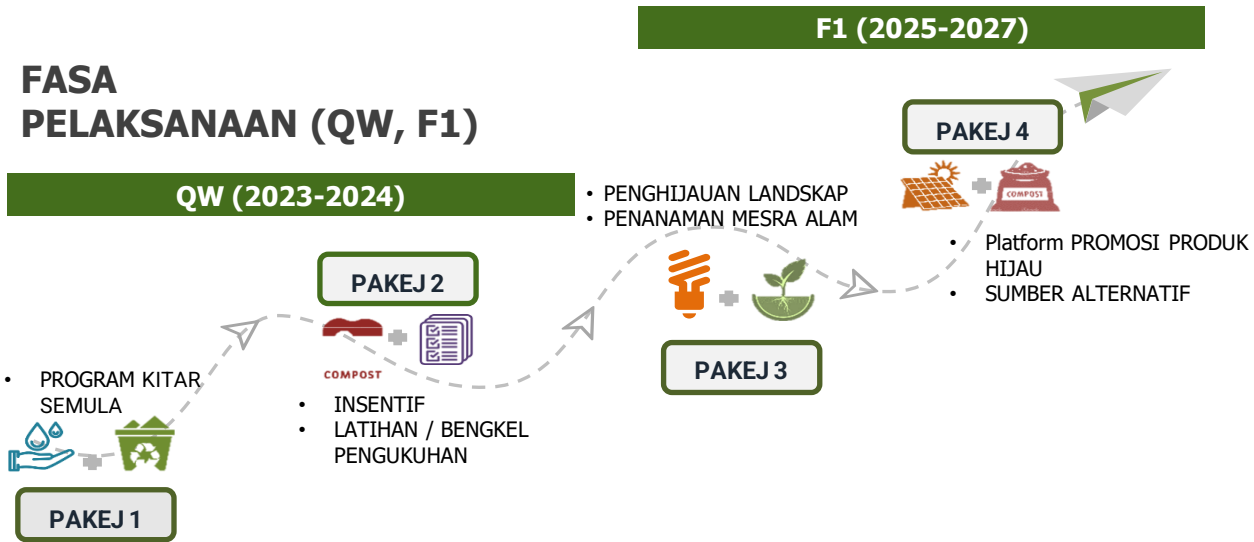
F1 (2025-2027)

FASA
PELAKSANAAN (QW, F1)

PAKEJ 4

COMPOST

QW (2023-2024)

• PENGHIJAUAN LANDSKAP
• PENANAMAN MESRA ALAM

• Platform PROMOSI PRODUK HIJAU
• SUMBER ALTERNATIF

PAKEJ 2

COMPOST

PAKEJ 3

• PROGRAM KITAR SEMULA

• INSENTIF
• LATIHAN / BENGKEL PENGUKUHAN

PAKEJ 1